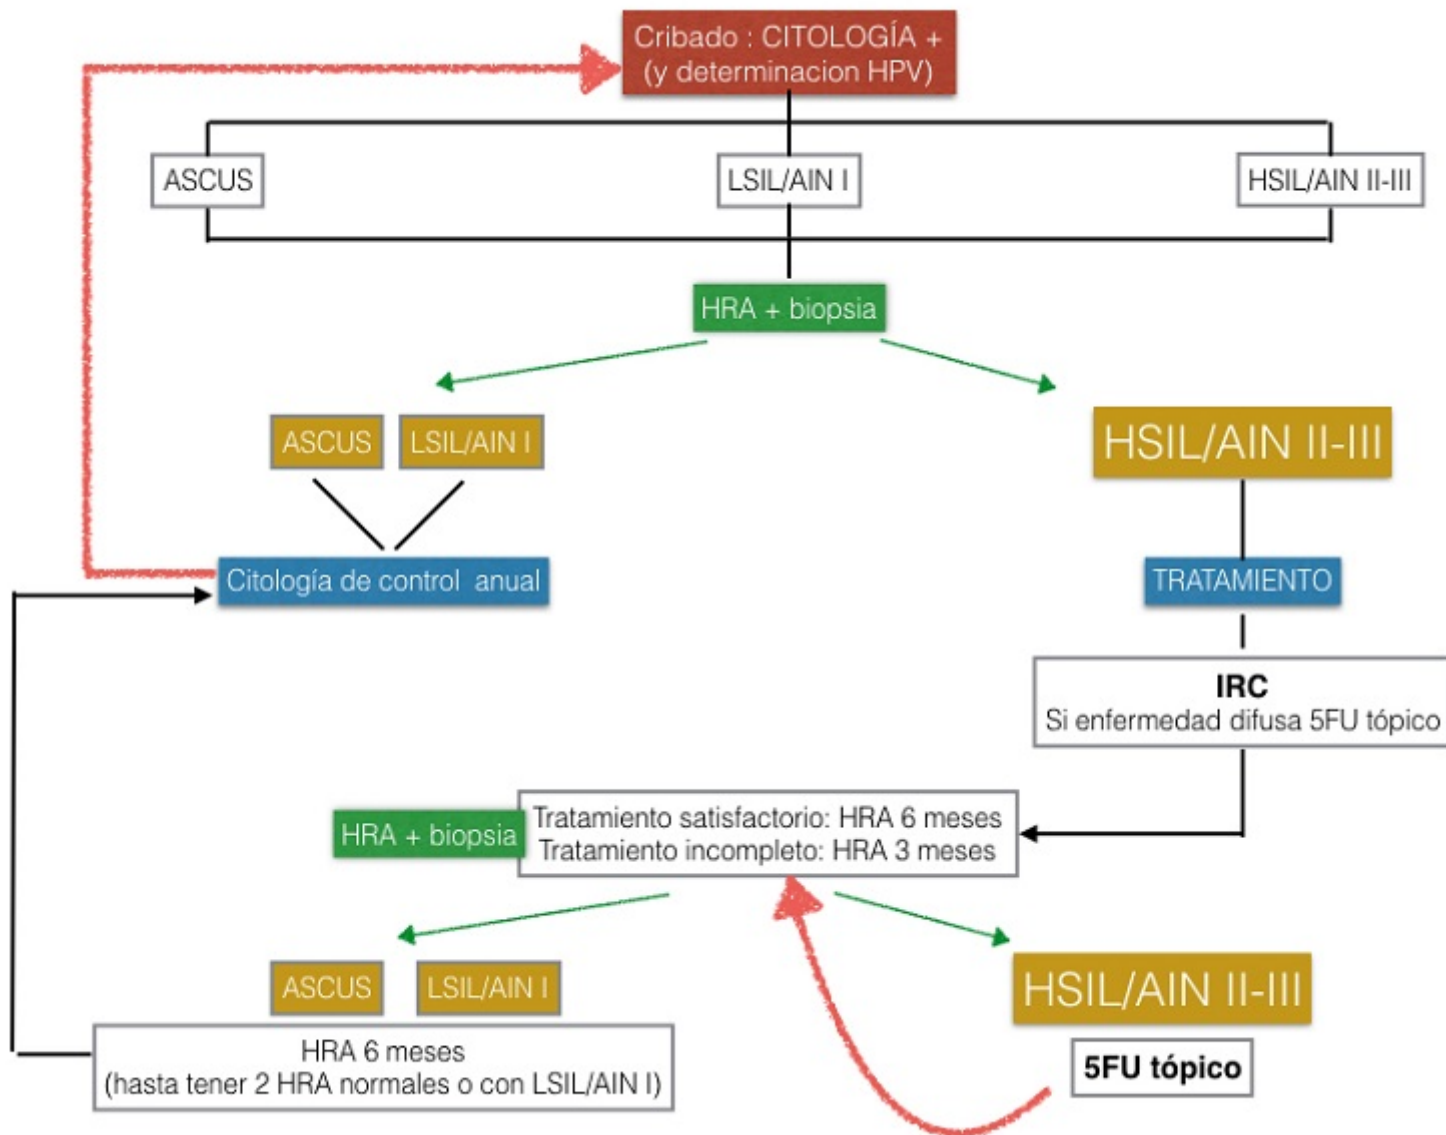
Cribado : CITOLOGÍA + (y determinacion HPV)

ASCUS

LSIL/AIN I

HSIL/AIN II-III

HRA + biopsia

ASCUS

LSIL/AIN I

HSIL/AIN II-III

Citología de control anual

TRATAMIENTO

**IRC**
Si enfermedad difusa 5FU tópico

HRA + biopsia

Tratamiento satisfactorio: HRA 6 meses
Tratamiento incompleto: HRA 3 meses

ASCUS

LSIL/AIN I

HSIL/AIN II-III

HRA 6 meses
(hasta tener 2 HRA normales o con LSIL/AIN I)

**5FU tópico**